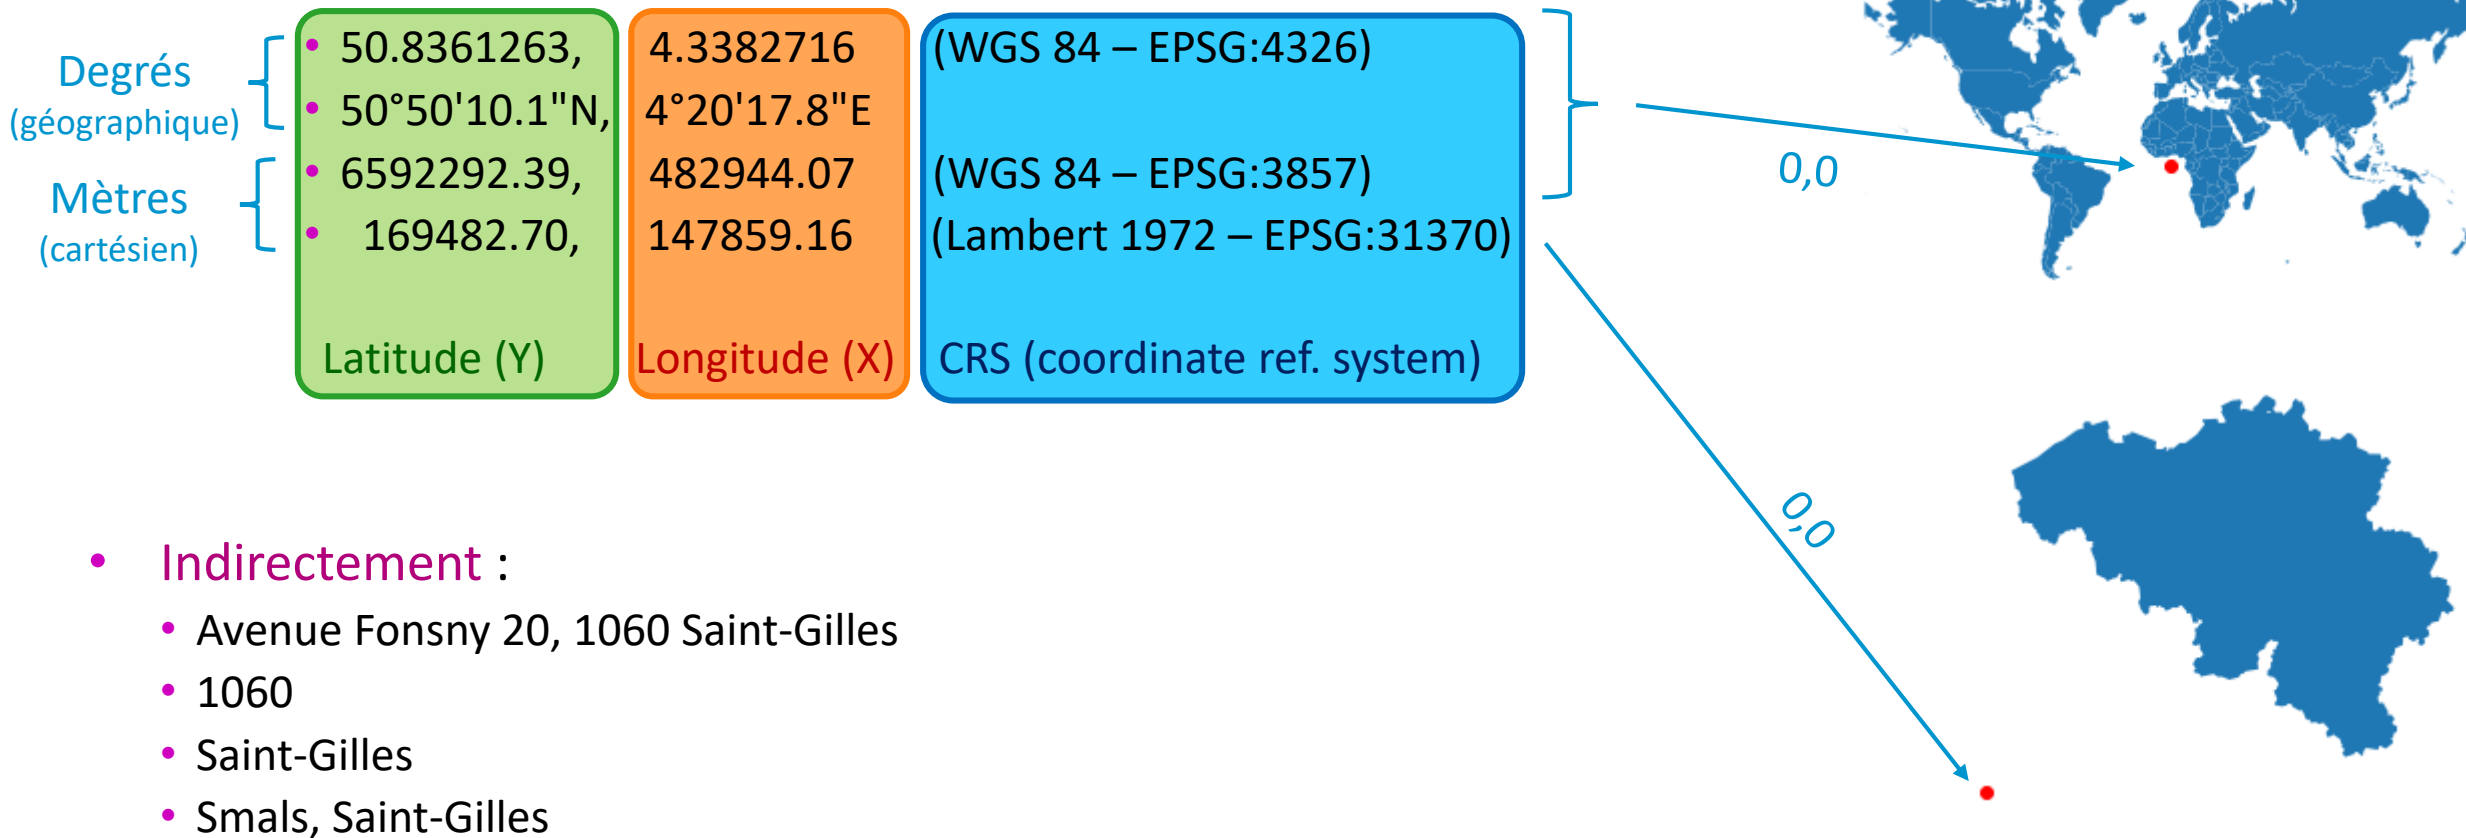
Degrés
(géographique)

Mètres
(cartésien)

| Latitude (Y) | Longitude (X) | CRS (coordinate ref. system) |
|---|---|---|
| • 50.8361263, | 4.3382716 | (WGS 84 – EPSG:4326) |
| • 50°50'10.1"N, | 4°20'17.8"E | |
| • 6592292.39, | 482944.07 | (WGS 84 – EPSG:3857) |
| • 169482.70, | 147859.16 | (Lambert 1972 – EPSG:31370) |

0,0

0,0

• Indirectement :
  • Avenue Fonsny 20, 1060 Saint-Gilles
  • 1060
  • Saint-Gilles
  • Smals, Saint-Gilles